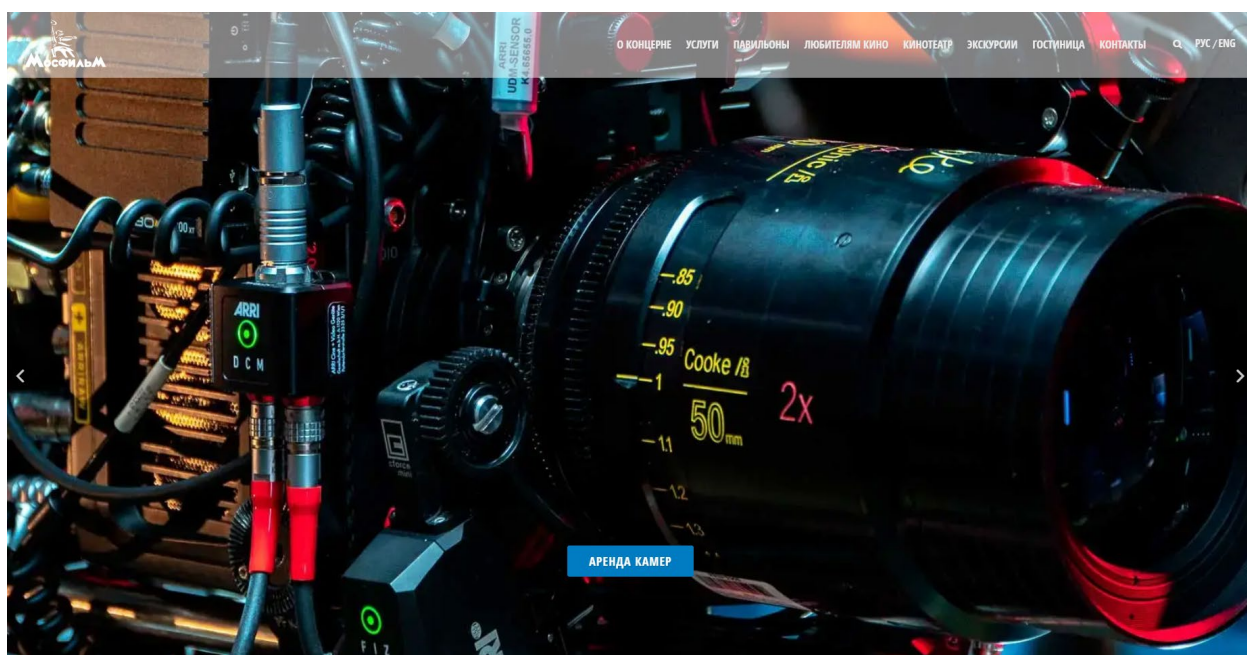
МОСФИЛЬМ

О КОНЦЕРНЕ УСЛУГИ ПАВИЛЬОНЫ ЛЮБИТЕЛЯМ КИНО КИНОТЕАТР ЭКСКУРСИИ ГОСТИНИЦА КОНТАКТЫ РУС / ENG

ARRI UDM-SENSOR K4.65555.0

ARRI DCM

.85 .90 .95 1 1.1 1.2 1.3

Cooke /i

50mm

2x

ARRI

F I Z

АРЕНДА КАМЕР